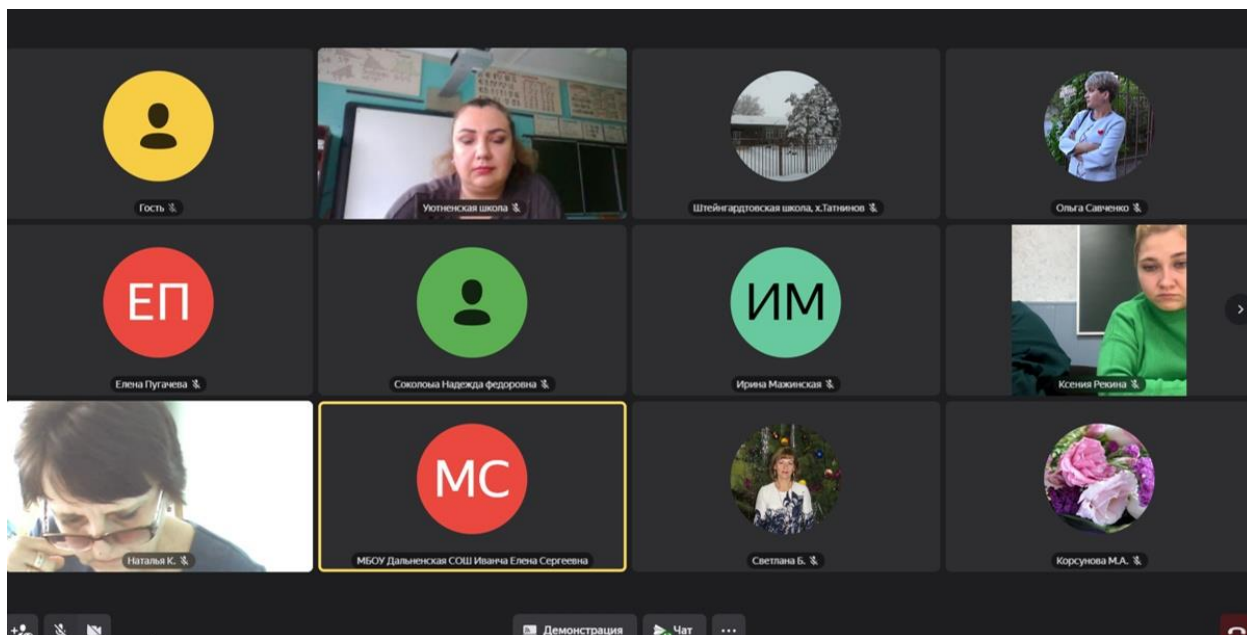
Гость

Уютненская школа

Штейнгардтовская школа, х.Татнинов

Ольга Савченко

ЕП

Елена Пугачева

Соколова Надежда федоровна

ИМ

Ирина Мажинская

Ксения Рекина

Наталья К.

МС

МБОУ Дальненская СОШ Иванча Елена Сергеевна

Светлана Б.

Корсунова М.А.

Демонстрация

Чат

...